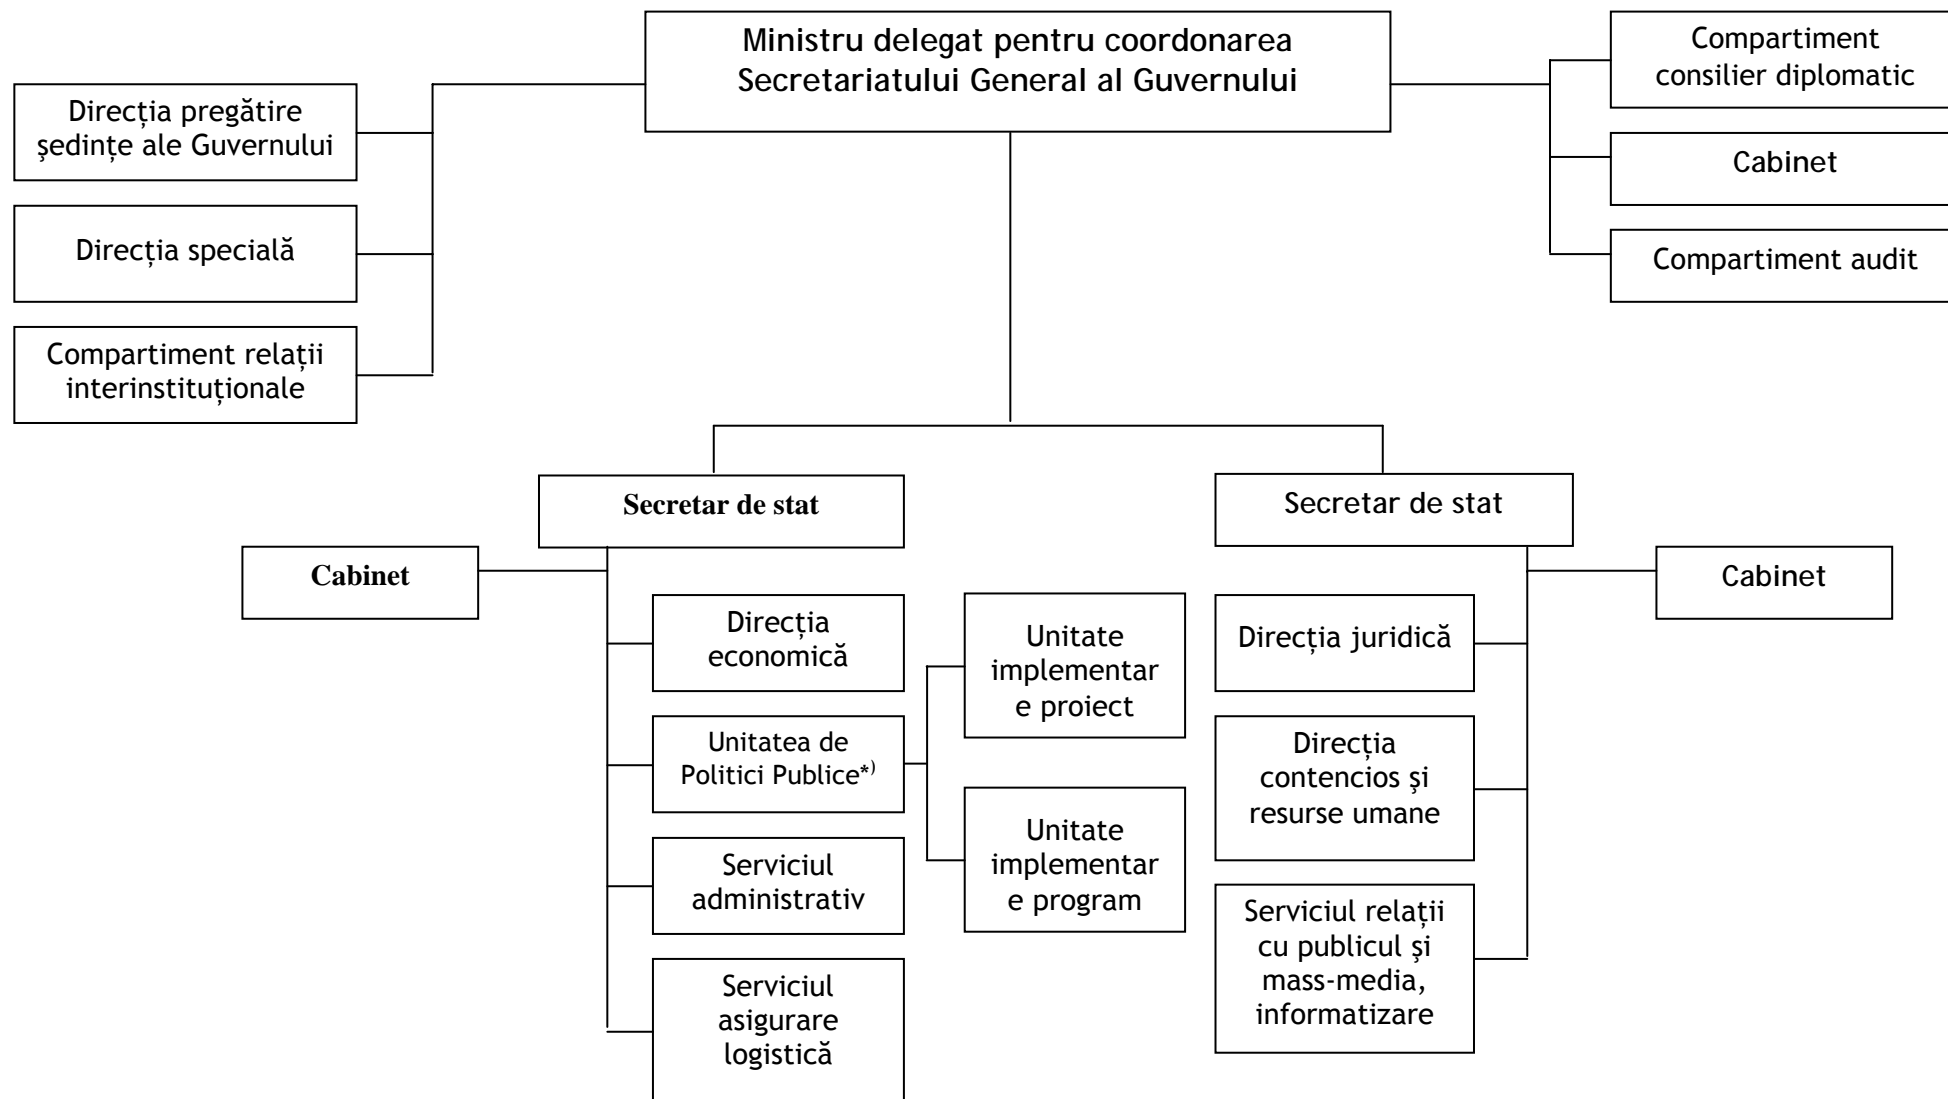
Ministru delegat pentru coordonarea Secretariatului General al Guvernului

Direcția pregătire şedințe ale Guvernului

Direcția specială

Compartiment relații interinstituționale

Compartiment consilier diplomatic

Cabinet

Compartiment audit

Secretar de stat

Cabinet

Direcția economică

Unitatea de Politici Publice*)

Serviciul administrativ

Serviciul asigurare logistică

Unitate implementare proiect

Unitate implementare program

Secretar de stat

Cabinet

Direcția juridică

Direcția contencios şi resurse umane

Serviciul relații cu publicul şi mass-media, informatizare